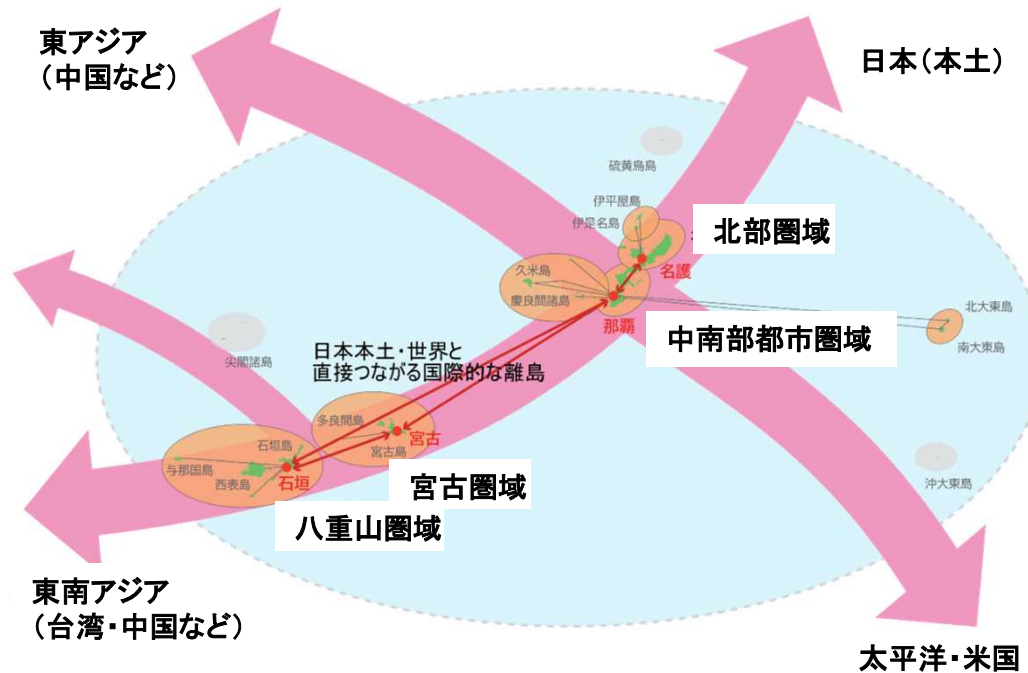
東アジア
（中国など）

日本（本土）

硫黄鳥島

伊平屋島

伊是名島

北部圏域

名護

久米島

慶良間諸島

那覇

北大東島

中南部都市圏域

南大東島

尖閣諸島

日本本土・世界と
直接つながる国際的な離島

多良間島

宮古

宮古島

石垣島

与那国島

西表島

石垣

宮古圏域

八重山圏域

沖大東島

東南アジア
（台湾・中国など）

太平洋・米国